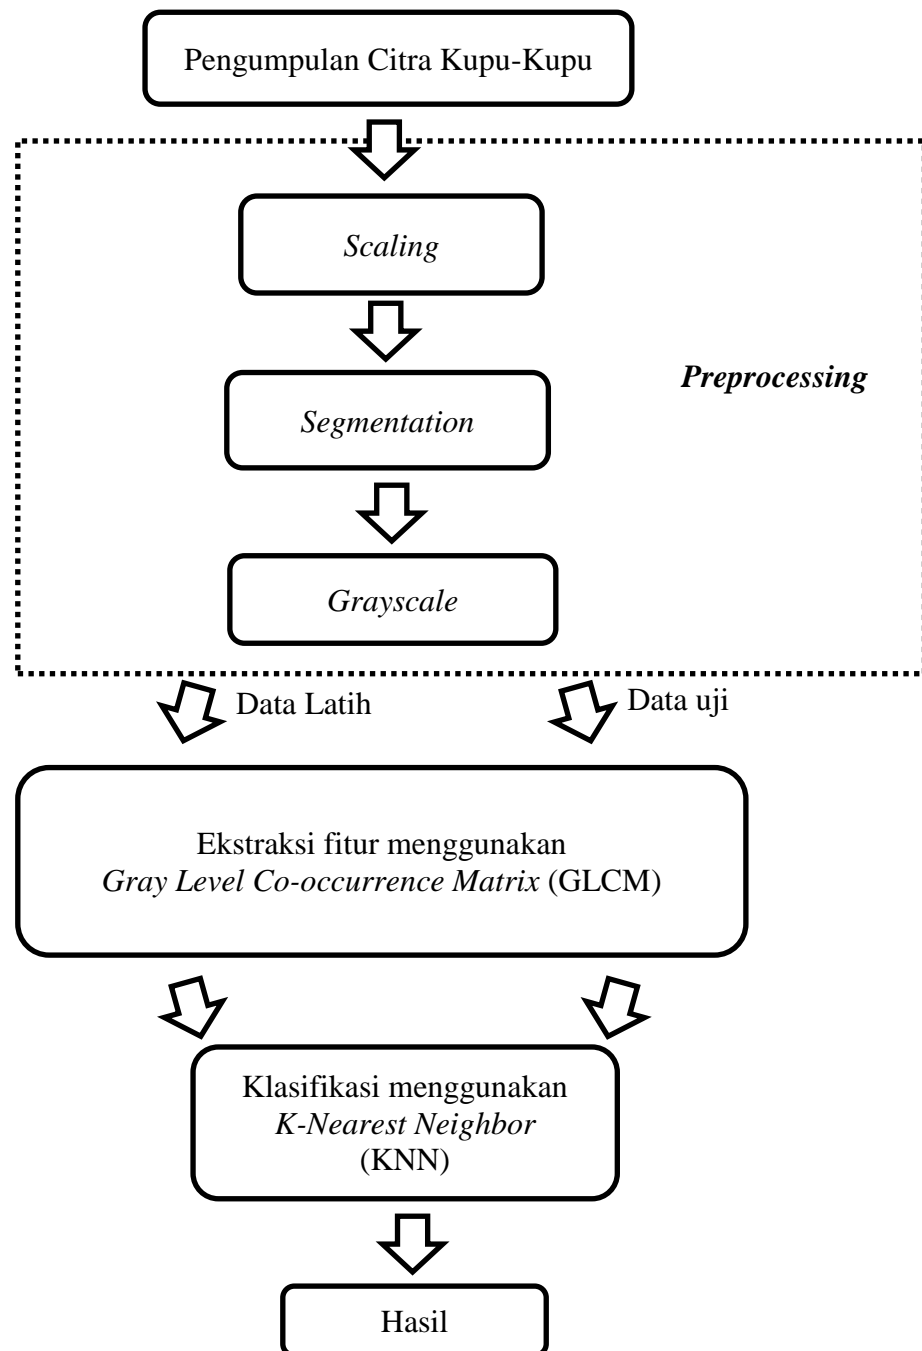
Pengumpulan Citra Kupu-Kupu

Scaling

Preprocessing

Segmentation

Grayscale

Data Latih

Data uji

Ekstraksi fitur menggunakan Gray Level Co-occurrence Matrix (GLCM)

Klasifikasi menggunakan K-Nearest Neighbor (KNN)

Hasil